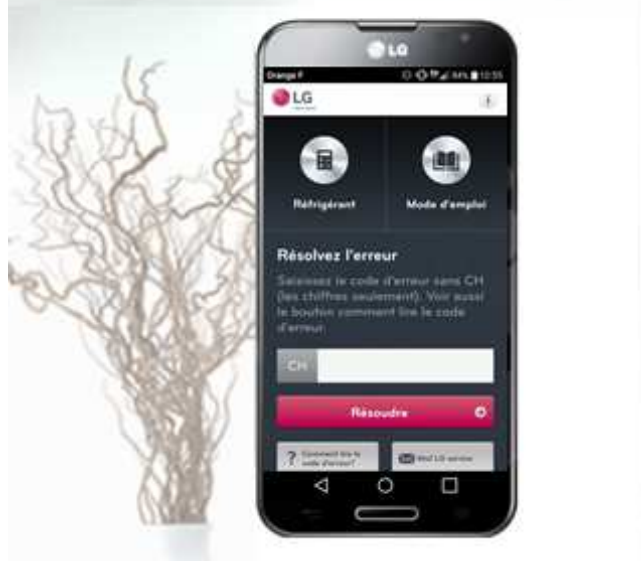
LG

Orange F 10:55

LG

Réfrigérant

Mode d'emploi

Résolvez l'erreur

Saisissez le code d'erreur sans CH (les chiffres seulement). Voir aussi le bouton comment lire le code d'erreur.

CH

Résoudre

Comment lire le code d'erreur?

Mail LG service